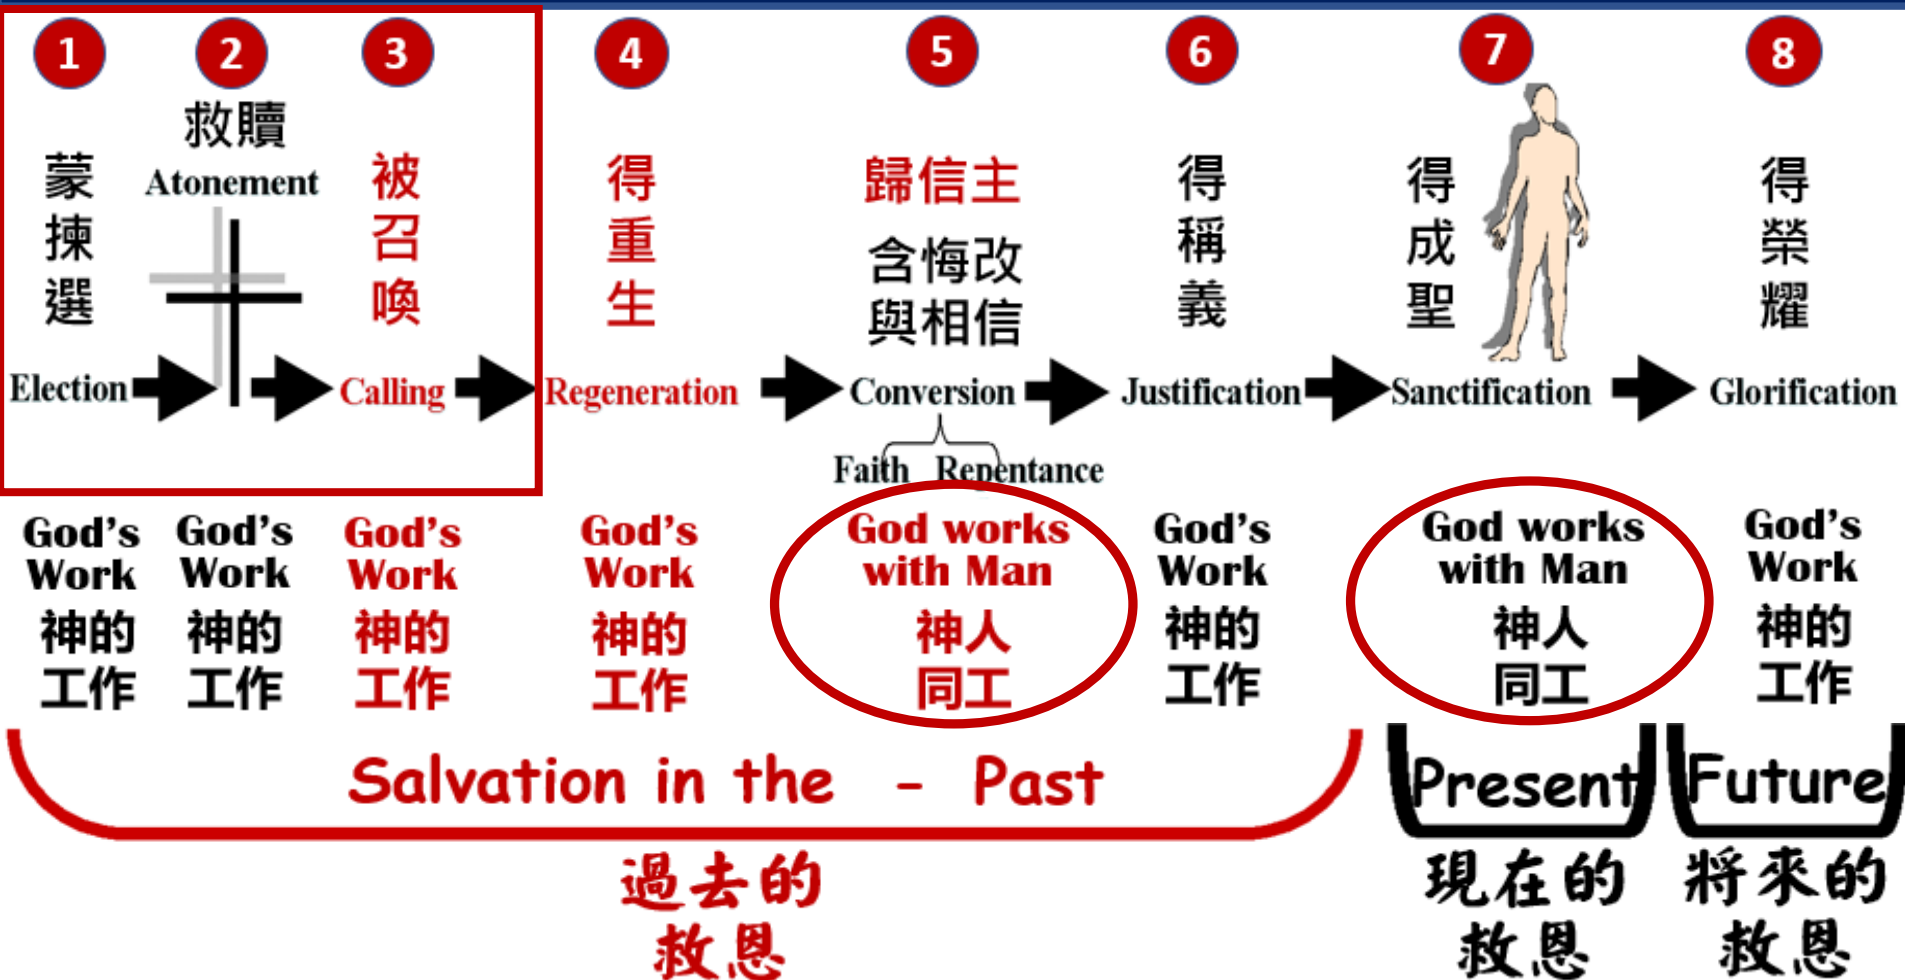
1 2 3 4 5 6 7 8

救贖
Atonement

蒙揀選
Election

被召喚
Calling

得重生
Regeneration

歸信主
含悔改與相信
Conversion
Faith Repentance

得稱義
Justification

得成聖
Sanctification

得榮耀
Glorification

God's Work 神的工作

God's Work 神的工作

God's Work 神的工作

God's Work 神的工作

God works with Man 神人同工

God's Work 神的工作

God works with Man 神人同工

God's Work 神的工作

Salvation in the - Past

Present

Future

過去的救恩

現在的救恩

將來的救恩